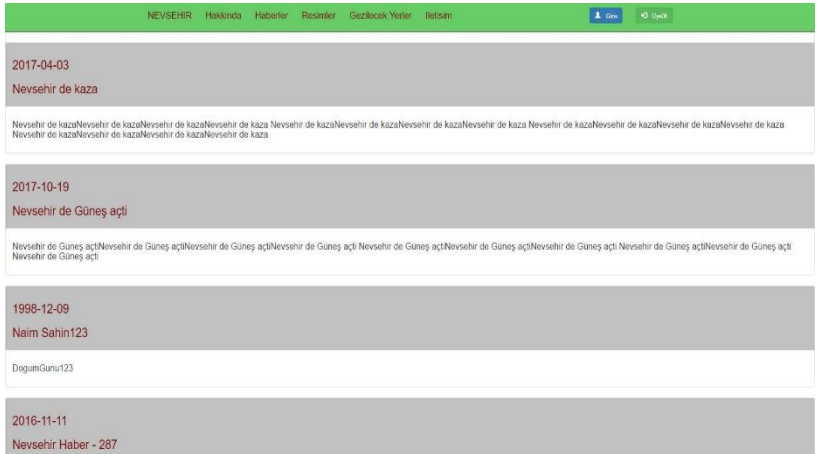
NEVSEHIR Hakkinda Haberler Resimler Gezilecek Yerler Iletisim

Giriş Uye Ol

2017-04-03

Nevsehir de kaza

Nevsehir de kazaNevsehir de kazaNevsehir de kazaNevsehir de kaza Nevsehir de kazaNevsehir de kazaNevsehir de kazaNevsehir de kaza Nevsehir de kazaNevsehir de kazaNevsehir de kazaNevsehir de kaza Nevsehir de kazaNevsehir de kazaNevsehir de kaza

2017-10-19

Nevsehir de Güneş açti

Nevsehir de Güneş açtiNevsehir de Güneş açtiNevsehir de Güneş açtiNevsehir de Güneş açti Nevsehir de Güneş açtiNevsehir de Güneş açtiNevsehir de Güneş açti Nevsehir de Güneş açtiNevsehir de Güneş açti Nevsehir de Güneş açti

1998-12-09

Naim Sahin123

DogumGunu123

2016-11-11

Nevsehir Haber - 287